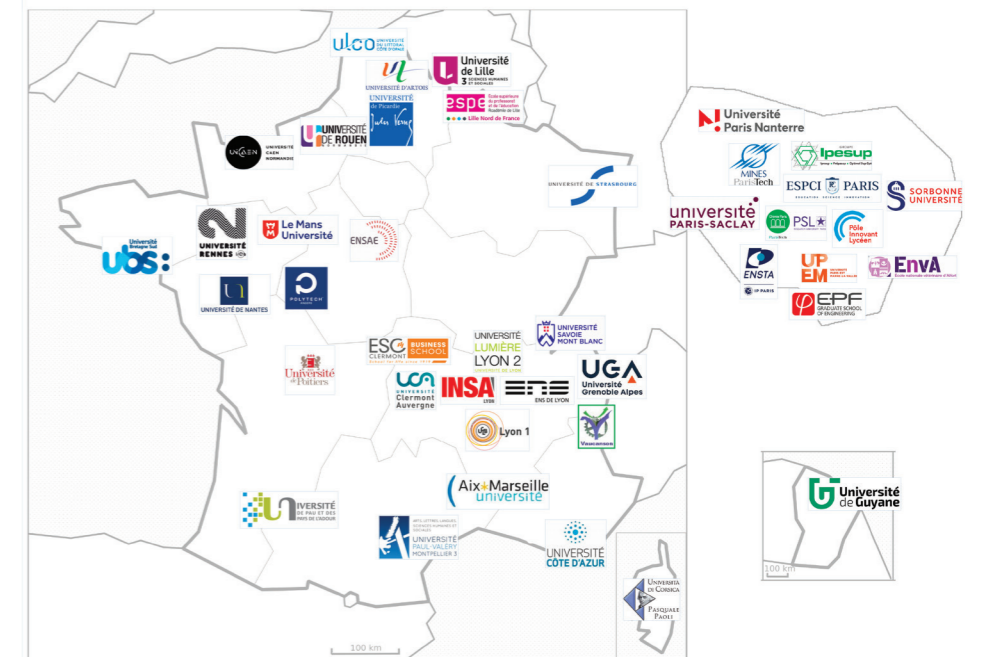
ulco UNIVERSITÉ DU LITTORAL CÔTE D'OPALE

Université de Lille SCIENCES HUMAINES ET SOCIALES

UNIVERSITÉ D'ARTOIS

UNIVERSITÉ de Picardie Jules Verne

espe École supérieure du professorat et de l'éducation Académie de Lille Lille Nord de France

UNIVERSITÉ DE ROUEN NORMANDIE

UNICAEN UNIVERSITÉ CAEN NORMANDIE

UNIVERSITÉ DE STRASBOURG

UNIVERSITÉ RENNES

Le Mans Université

ENSAE

Université Bretagne Sud ubs

UNIVERSITÉ DE NANTES

POLYTECH

ESC CLERMONT BUSINESS SCHOOL

UNIVERSITÉ LUMIÈRE LYON 2

UNIVERSITÉ SAVOIE MONT BLANC

UGA Université Grenoble Alpes

Université de Poitiers

UCA UNIVERSITÉ Clermont Auvergne

INSA LYON

ENS DE LYON

Lyon 1

Vaucanson

Aix Marseille université

UNIVERSITÉ DE PAU ET DES PAYS DE L'ADOUR

UNIVERSITÉ PAUL-VALÉRY MONTPELLIER 3

UNIVERSITÉ CÔTE D'AZUR

Università di Corsica Pasquale Paoli

100 km

Université Paris Nanterre

MINES ParisTech

Ipesup

ESPCI PARIS

SORBONNE UNIVERSITÉ

université PARIS-SACLAY

PSL

Pôle Innovant Lycéen

ENSTA

IP PARIS

UPEM

EnvA

EPF GRADUATE SCHOOL OF ENGINEERING

Université de Guyane

100 km